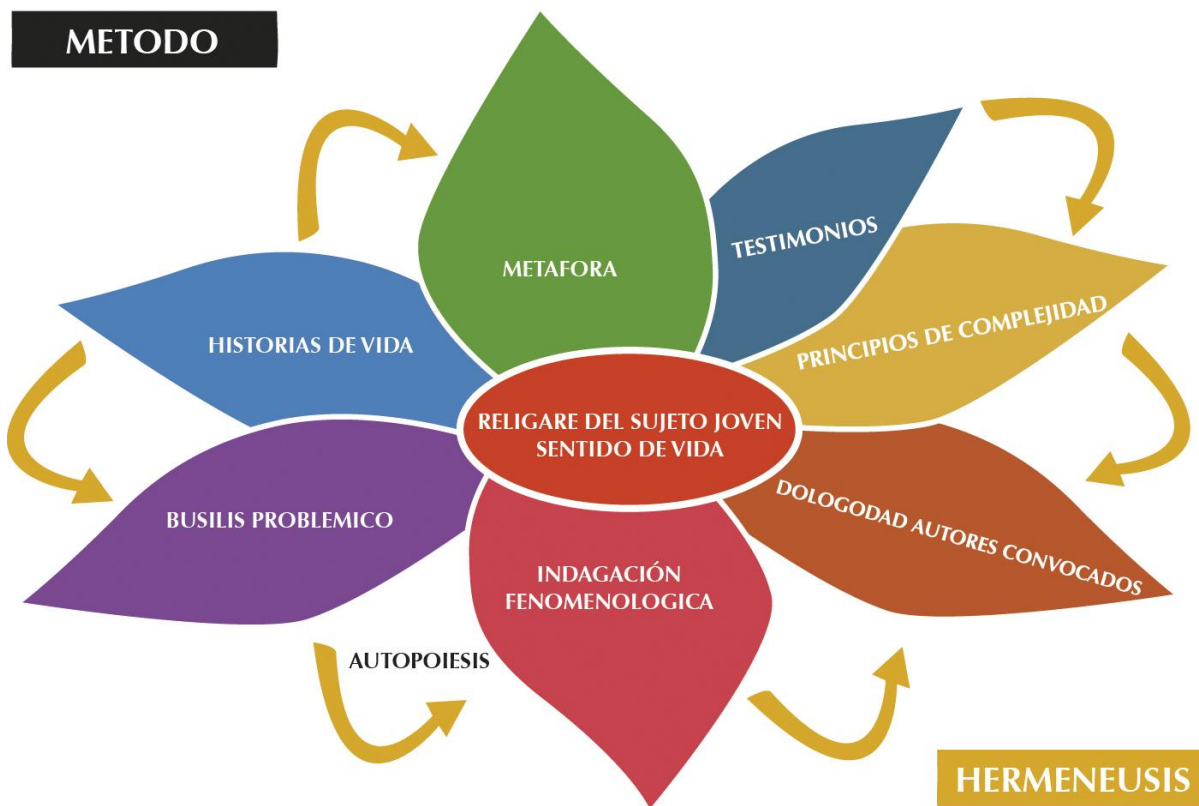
METODO

METAFORA

TESTIMONIOS

HISTORIAS DE VIDA

PRINCIPIOS DE COMPLEJIDAD

RELIGARE DEL SUJETO JOVEN SENTIDO DE VIDA

BUSILIS PROBLEMICO

DOLOGODAD AUTORES CONVOCADOS

INDAGACIÓN FENOMENOLOGICA

AUTOPOIESIS

HERMENEUSIS